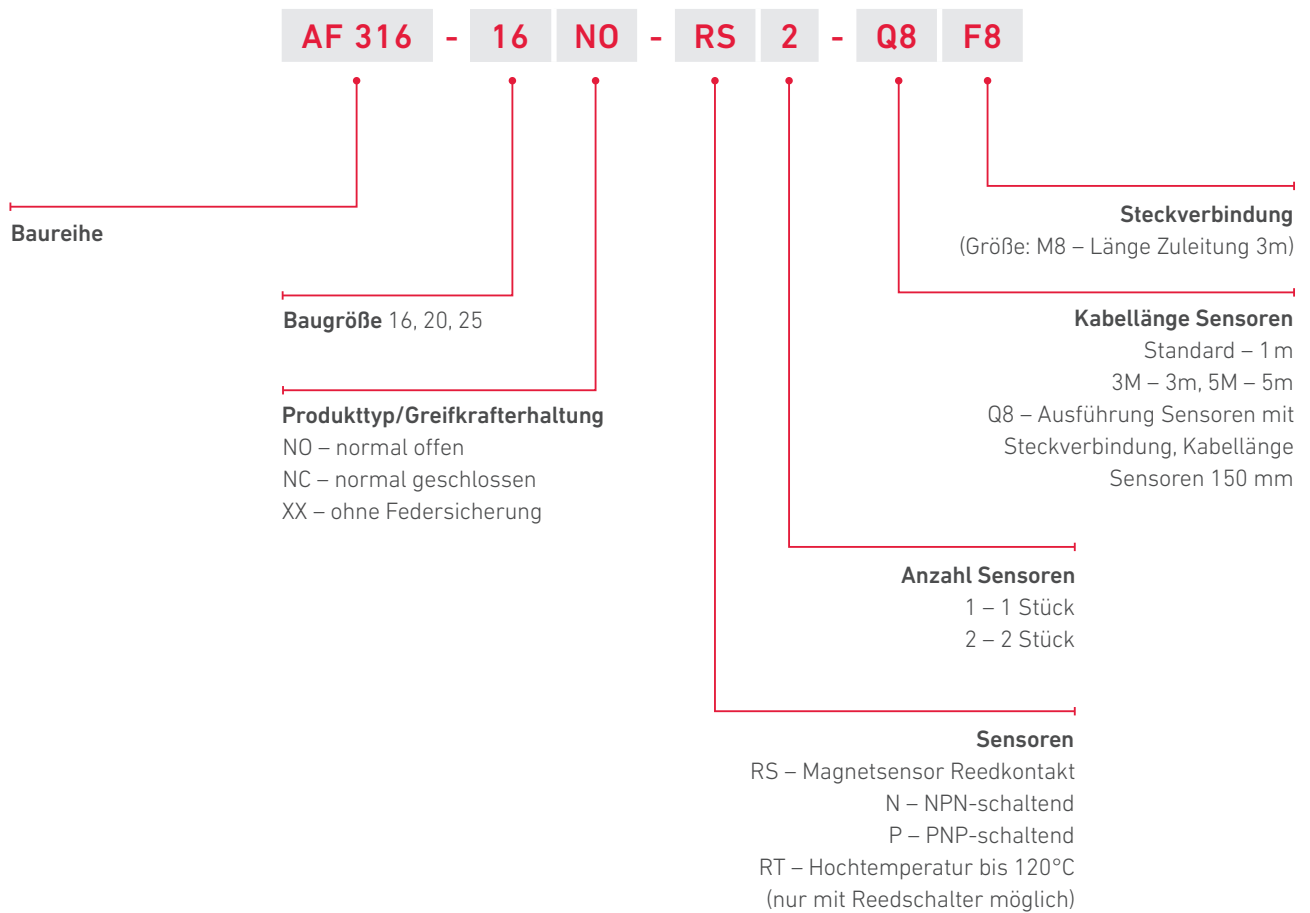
AF 316 - 16 NO - RS 2 - Q8 F8

Baureihe

Baugröße 16, 20, 25

Produkttyp/Greifkrafterhaltung
NO – normal offen
NC – normal geschlossen
XX – ohne Federsicherung

Steckverbindung
(Größe: M8 – Länge Zuleitung 3m)

Kabellänge Sensoren
Standard – 1 m
3M – 3m, 5M – 5m
Q8 – Ausführung Sensoren mit Steckverbindung, Kabellänge Sensoren 150 mm

Anzahl Sensoren
1 – 1 Stück
2 – 2 Stück

Sensoren
RS – Magnetsensor Reedkontakt
N – NPN-schaltend
P – PNP-schaltend
RT – Hochtemperatur bis 120°C
(nur mit Reedschalter möglich)